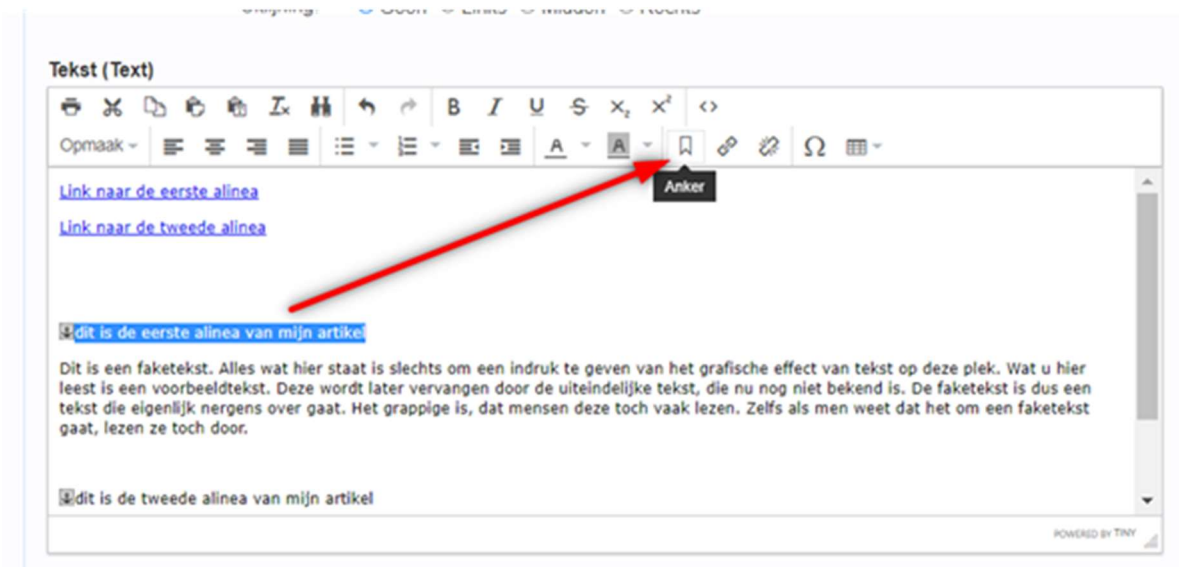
Tekst (Text)

Opmaak

Anker

Link naar de eerste alinea

Link naar de tweede alinea

dit is de eerste alinea van mijn artikel

Dit is een faketekst. Alles wat hier staat is slechts om een indruk te geven van het grafische effect van tekst op deze plek. Wat u hier leest is een voorbeeldtekst. Deze wordt later vervangen door de uiteindelijke tekst, die nu nog niet bekend is. De faketekst is dus een tekst die eigenlijk nergens over gaat. Het grappige is, dat mensen deze toch vaak lezen. Zelfs als men weet dat het om een faketekst gaat, lezen ze toch door.

dit is de tweede alinea van mijn artikel

POWERED BY TINY